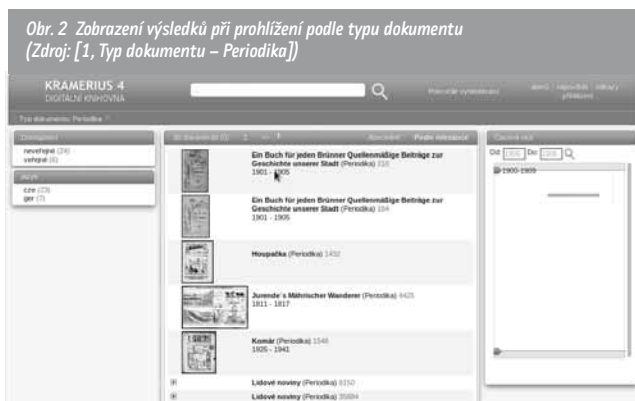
Obr. 2 Zobrazení výsledků při prohlížení podle typu dokumentu (Zdroj: [1, Typ dokumentu – Periodika])

KRAMERIUS 4
DIGITÁLNÍ KNIHOVNA

Pokročilé vyhledávání

domů | nápověda | odkazy | přihlášení

Typ dokumentu: Periodika

Dostupnost
neveřejné (24)
veřejné (6)

Jazyk
cze (23)
ger (7)

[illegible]

Abecedně   Podle relevance

Časová osa
Od: 1800 Do: 1909

1900-1909

Ein Buch für jeden Brünner Quellenmäßige Beiträge zur Geschichte unserer Stadt (Periodika) 210
1901 - 1905

Ein Buch für jeden Brünner Quellenmäßige Beiträge zur Geschichte unserer Stadt (Periodika) 104
1901 - 1905

Houpačka (Periodika) 1432

Jurende's Mährischer Wanderer (Periodika) 6425
1811 - 1817

Komár (Periodika) 1540
1905 - 1941

Lidové noviny (Periodika) 9150

Lidové noviny (Periodika) 35884